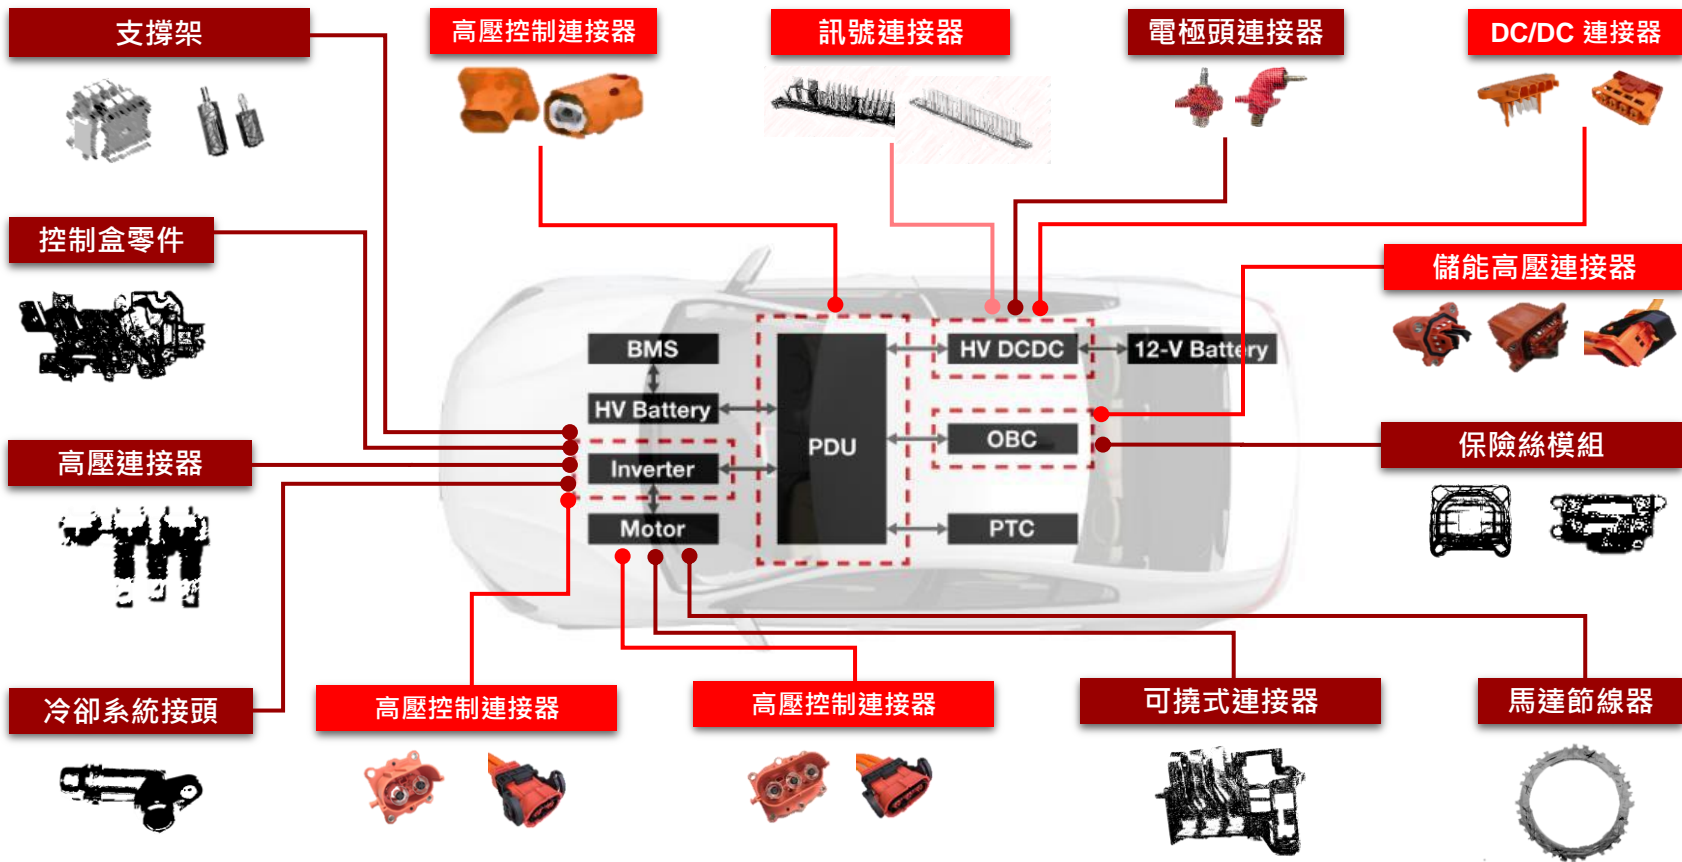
支撐架

高壓控制連接器

訊號連接器

電極頭連接器

DC/DC 連接器

控制盒零件

儲能高壓連接器

BMS

HV Battery

Inverter

Motor

PDU

HV DCDC

12-V Battery

OBC

PTC

高壓連接器

保險絲模組

冷卻系統接頭

高壓控制連接器

高壓控制連接器

可撓式連接器

馬達節線器